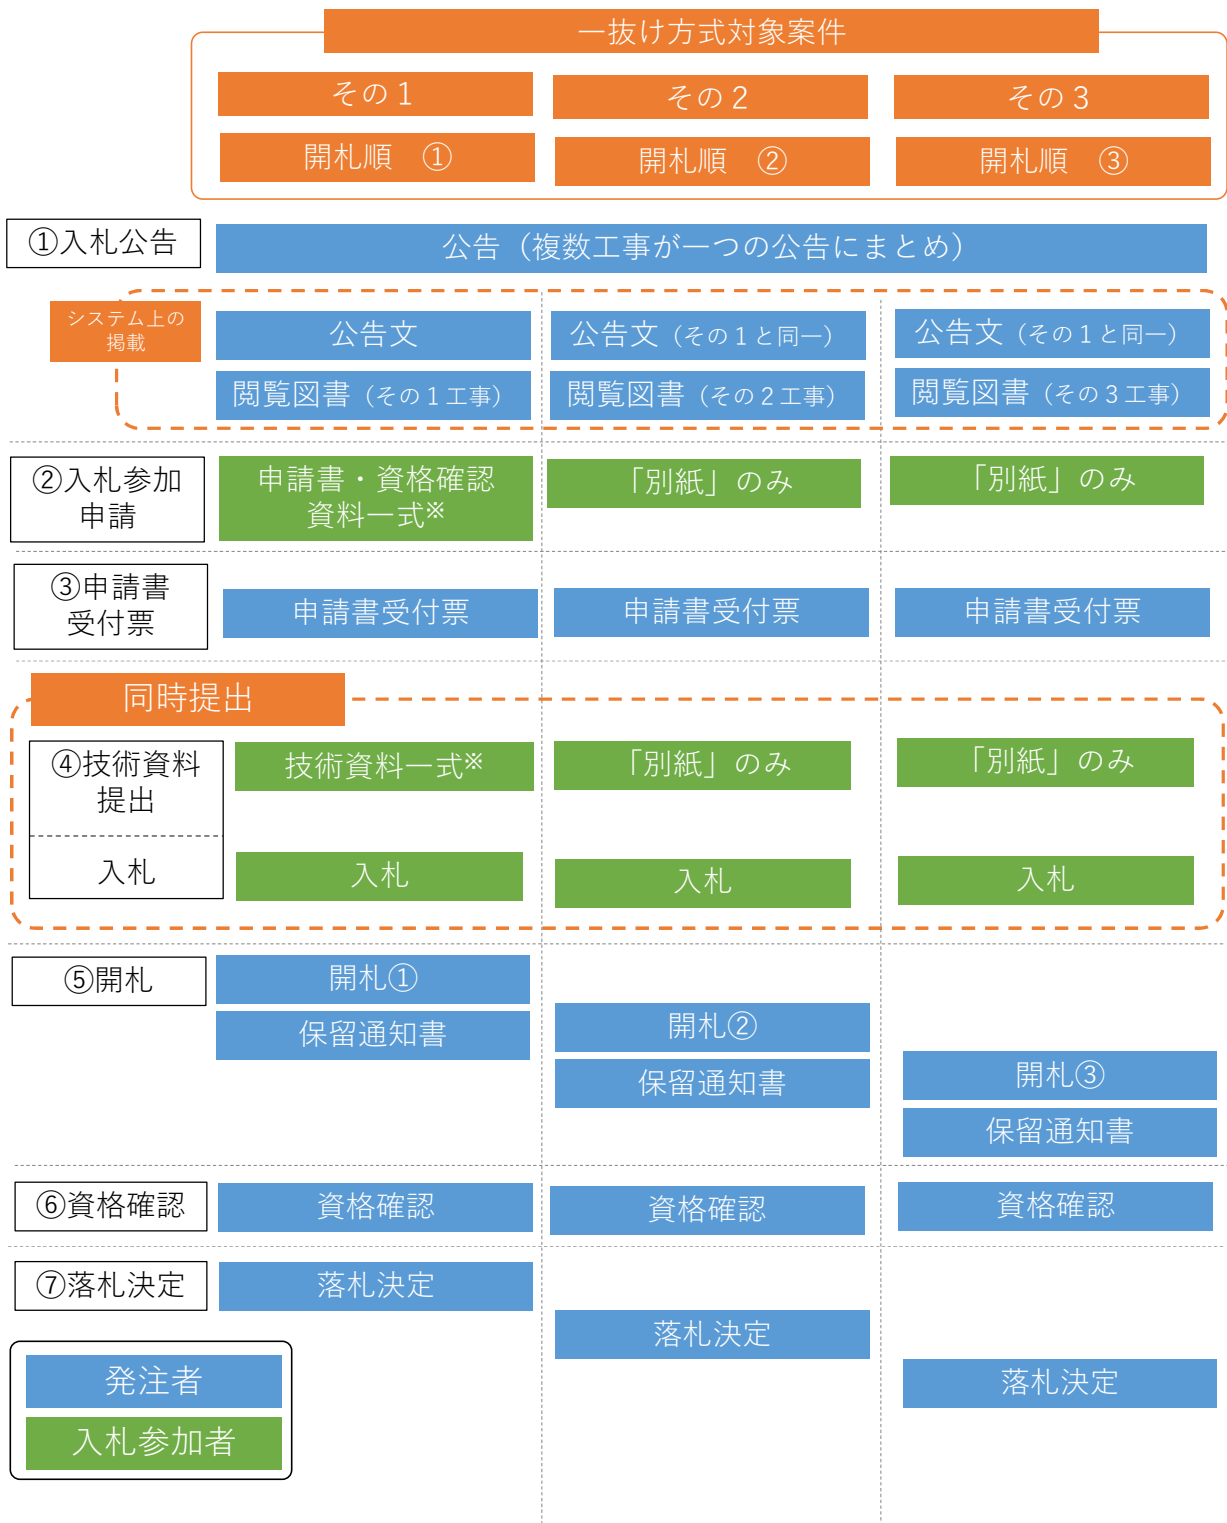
一抜け方式対象案件

その１
開札順　①

その２
開札順　②

その３
開札順　③

①入札公告
公告（複数工事が一つの公告にまとめ）

システム上の掲載

公告文
閲覧図書（その１工事）

公告文（その１と同一）
閲覧図書（その２工事）

公告文（その１と同一）
閲覧図書（その３工事）

②入札参加申請
申請書・資格確認資料一式※
「別紙」のみ
「別紙」のみ

③申請書受付票
申請書受付票
申請書受付票
申請書受付票

同時提出

④技術資料提出
技術資料一式※
「別紙」のみ
「別紙」のみ

入札
入札
入札
入札

⑤開札
開札①
保留通知書
開札②
保留通知書
開札③
保留通知書

⑥資格確認
資格確認
資格確認
資格確認

⑦落札決定
落札決定
落札決定
落札決定

発注者
入札参加者